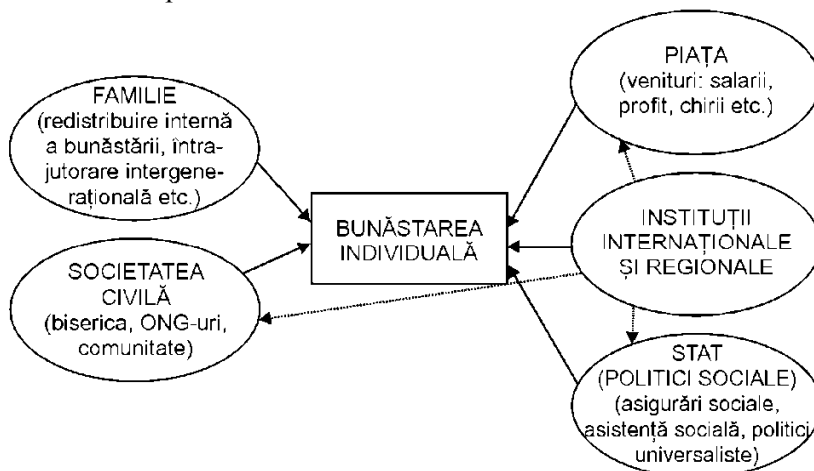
FAMILIE (redistribuire internă a bunăstării, întrajutorare intergenerațională etc.)

SOCIETATEA CIVILĂ (biserica, ONG-uri, comunitate)

BUNĂSTAREA INDIVIDUALĂ

PIAȚA (venituri: salarii, profit, chirii etc.)

INSTITUȚII INTERNAȚIONALE ȘI REGIONALE

STAT (POLITICI SOCIALE) (asigurări sociale, asistență socială, politici universaliste)